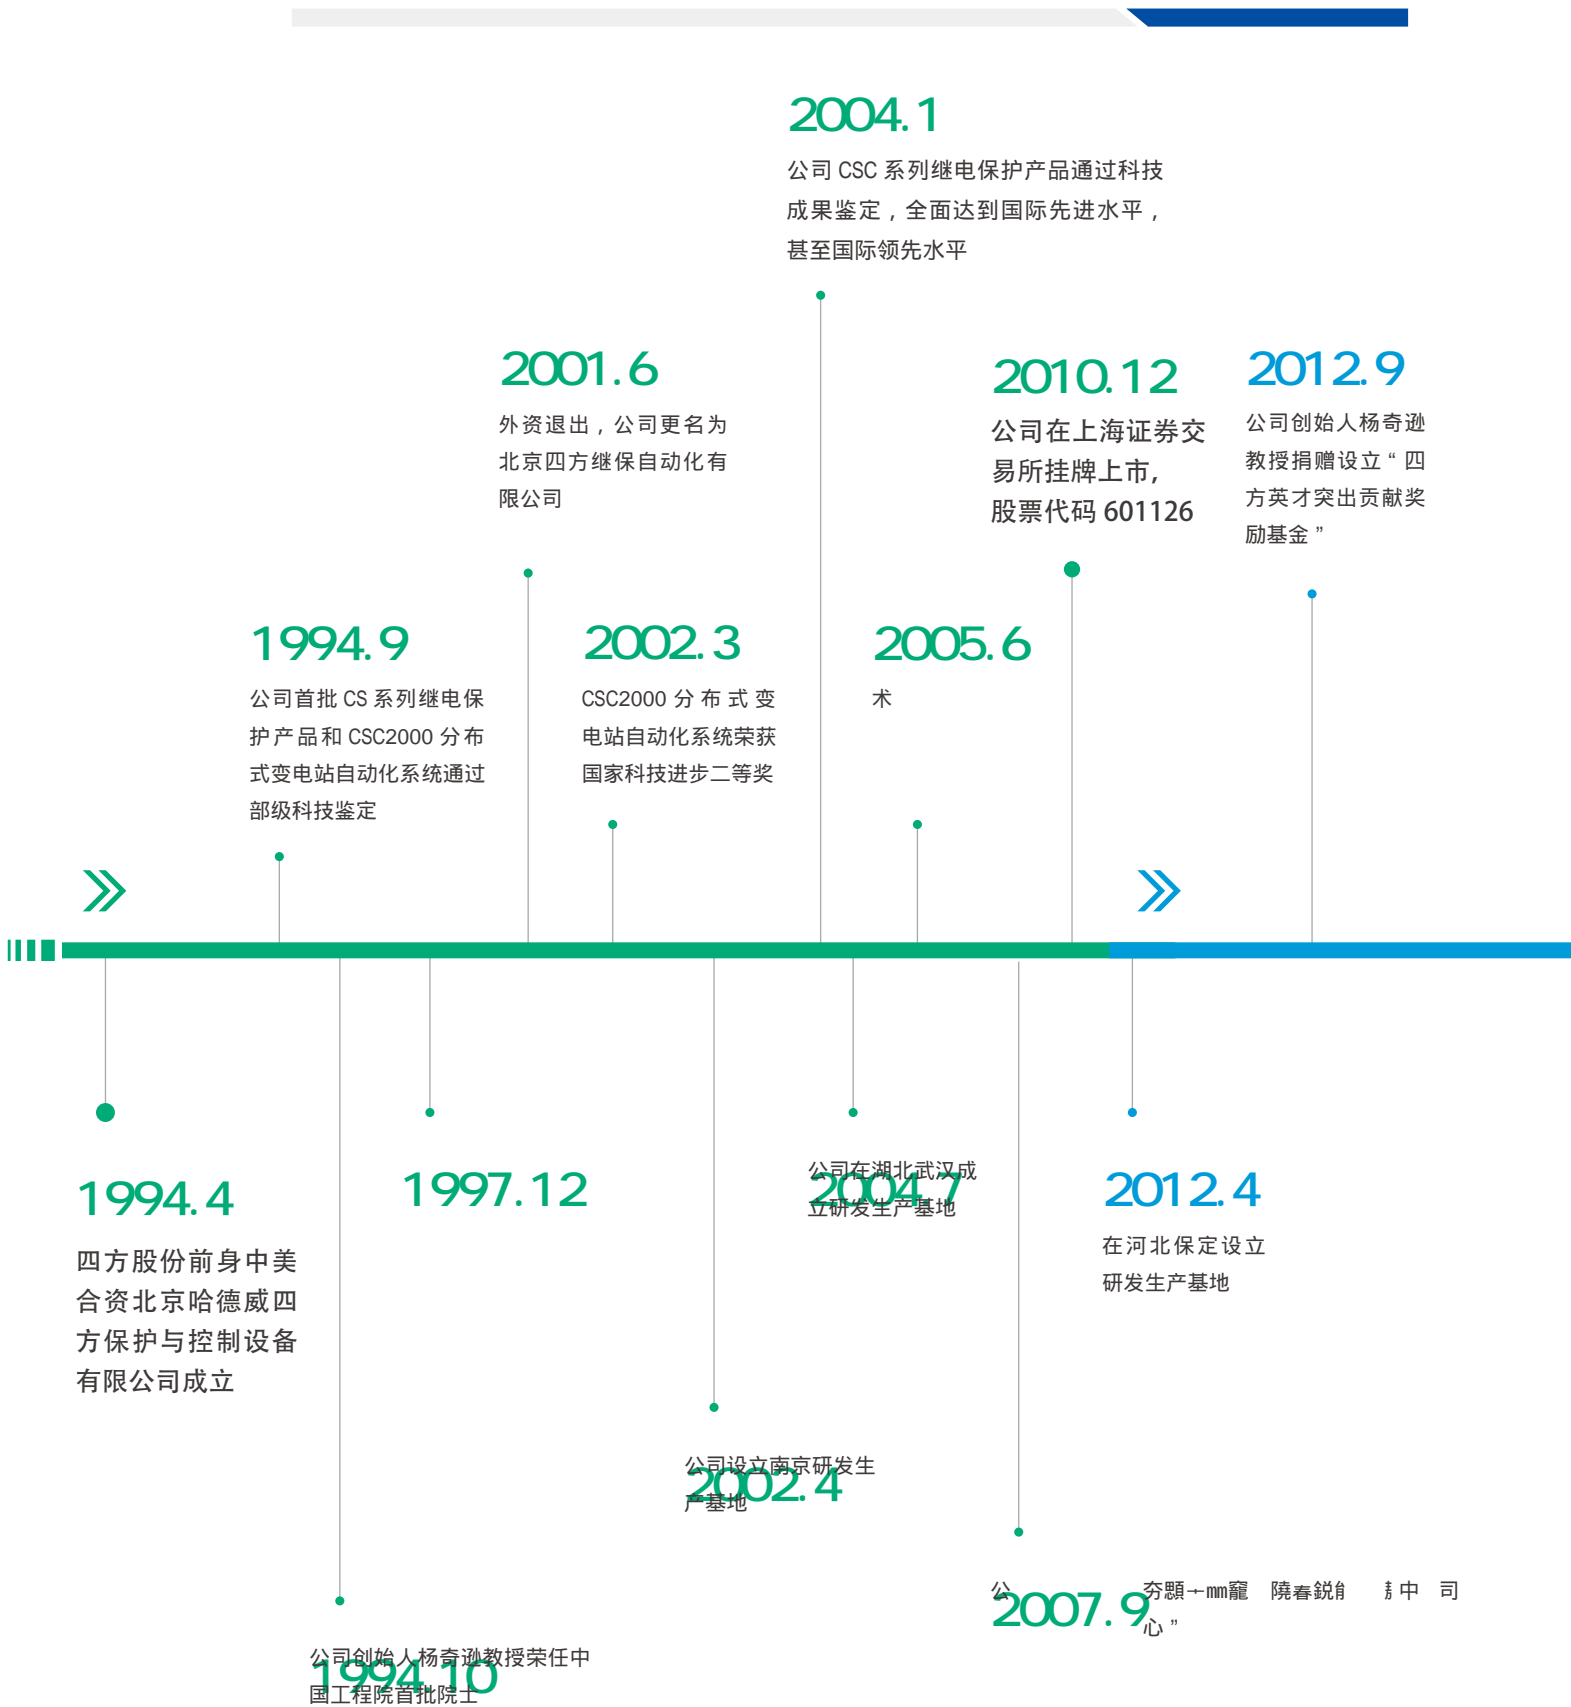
2004.1
公司 CSC 系列继电保护产品通过科技成果鉴定，全面达到国际先进水平，甚至国际领先水平

2001.6
外资退出，公司更名为北京四方继保自动化有限公司

2010.12
公司在上海证券交易所挂牌上市，股票代码 601126

2012.9
公司创始人杨奇逊教授捐赠设立“四方英才突出贡献奖励基金”

1994.9
公司首批 CS 系列继电保护产品和 CSC2000 分布式变电站自动化系统通过部级科技鉴定

2002.3
CSC2000 分布式变电站自动化系统荣获国家科技进步二等奖

2005.6
术

1994.4
四方股份前身中美合资北京哈德威四方保护与控制设备有限公司成立

1997.12

2004.7
公司在湖北武汉成立研发生产基地

2012.4
在河北保定设立研发生产基地

2002.4
公司设立南京研发生产基地

2007.9
公 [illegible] 司 心”

1994.10
公司创始人杨奇逊教授荣任中国工程院首批院士